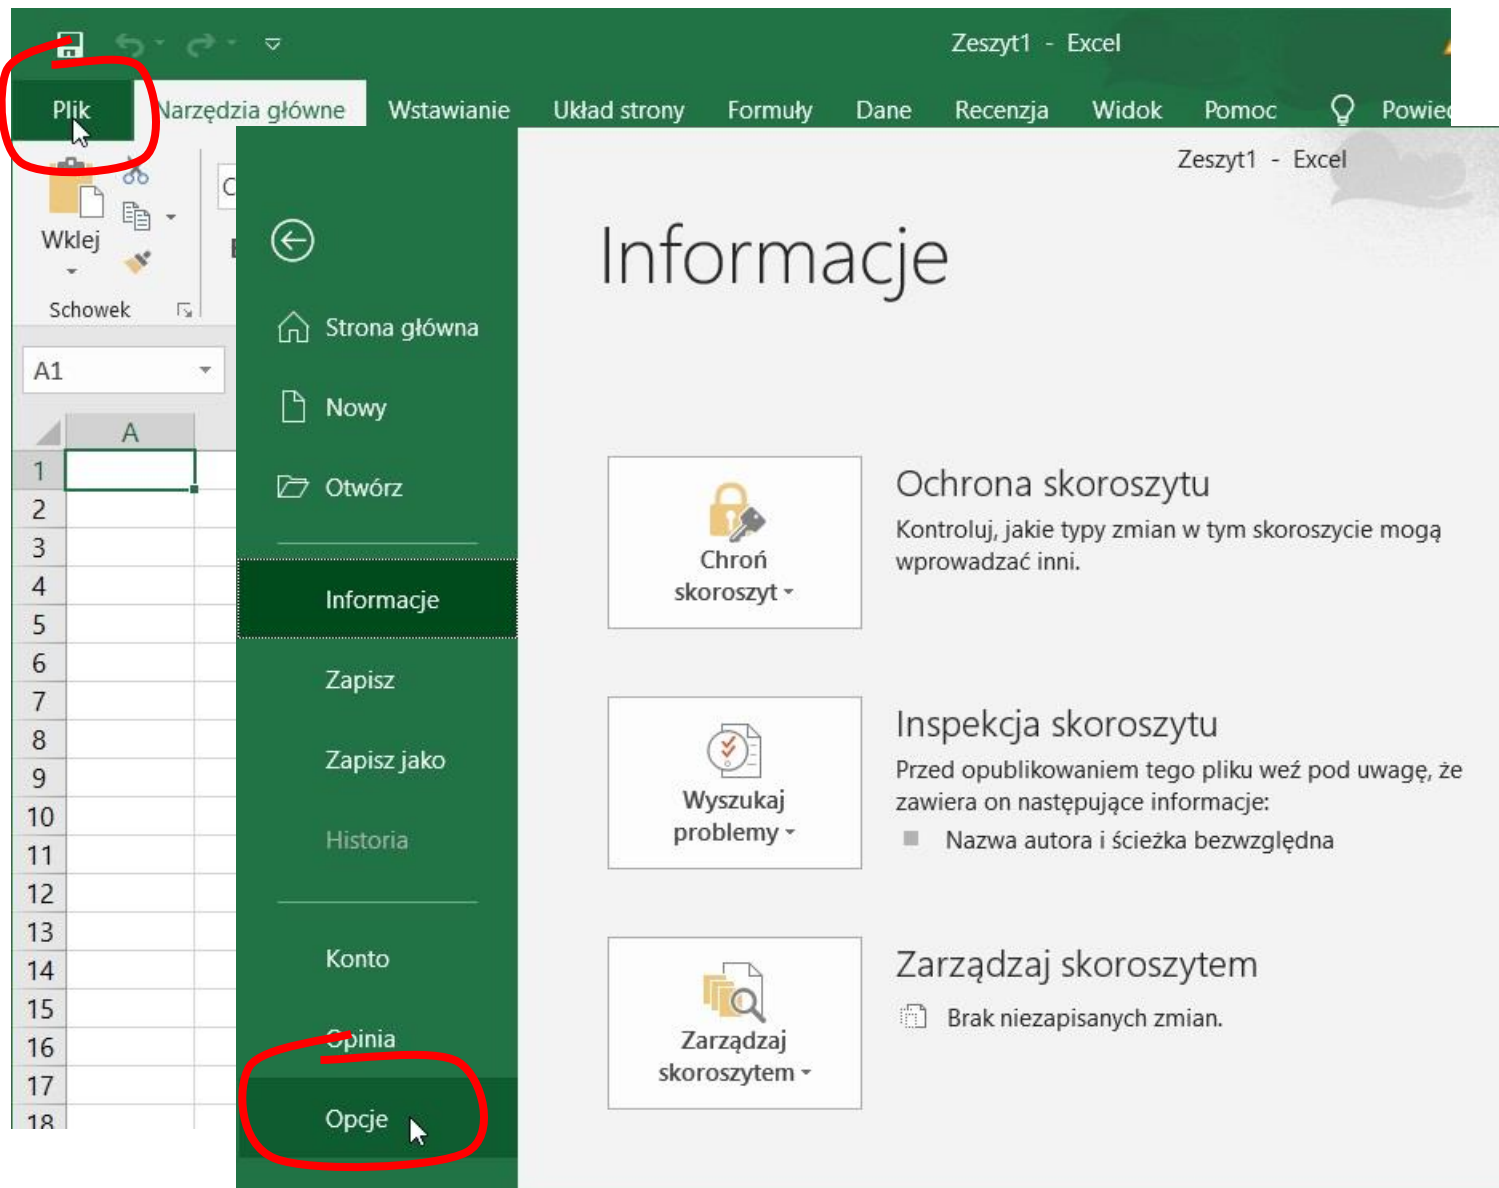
Zeszyt1 - Excel

Plik | Narzędzia główne | Wstawianie | Układ strony | Formuły | Dane | Recenzja | Widok | Pomoc | Powie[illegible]

Wklej

Schowek

A1

A

1
2
3
4
5
6
7
8
9
10
11
12
13
14
15
16
17
18

Zeszyt1 - Excel

Strona główna

Nowy

Otwórz

Informacje

Zapisz

Zapisz jako

Historia

Konto

Opinia

Opcje

Informacje

Chroń skoroszyt

Ochrona skoroszytu

Kontroluj, jakie typy zmian w tym skoroszycie mogą wprowadzać inni.

Wyszukaj problemy

Inspekcja skoroszytu

Przed opublikowaniem tego pliku weź pod uwagę, że zawiera on następujące informacje:

Nazwa autora i ścieżka bezwzględna

Zarządzaj skoroszytem

Zarządzaj skoroszytem

Brak niezapisanych zmian.